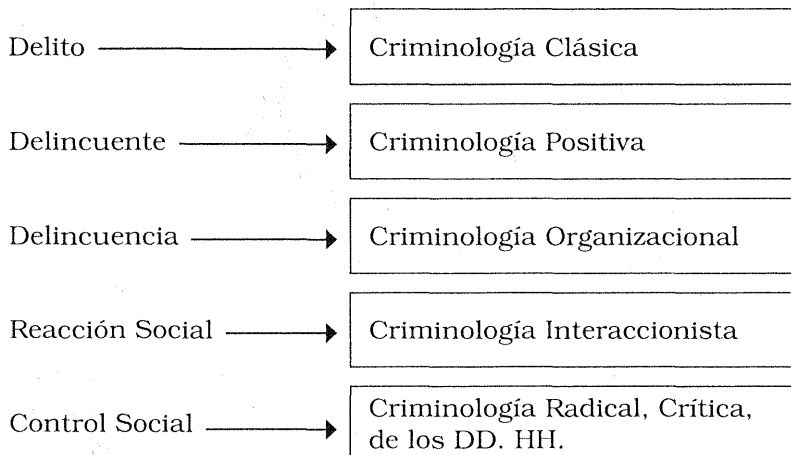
Delito → Criminología Clásica

Delincuente → Criminología Positiva

Delincuencia → Criminología Organizacional

Reacción Social → Criminología Interaccionista

Control Social → Criminología Radical, Crítica, de los DD. HH.